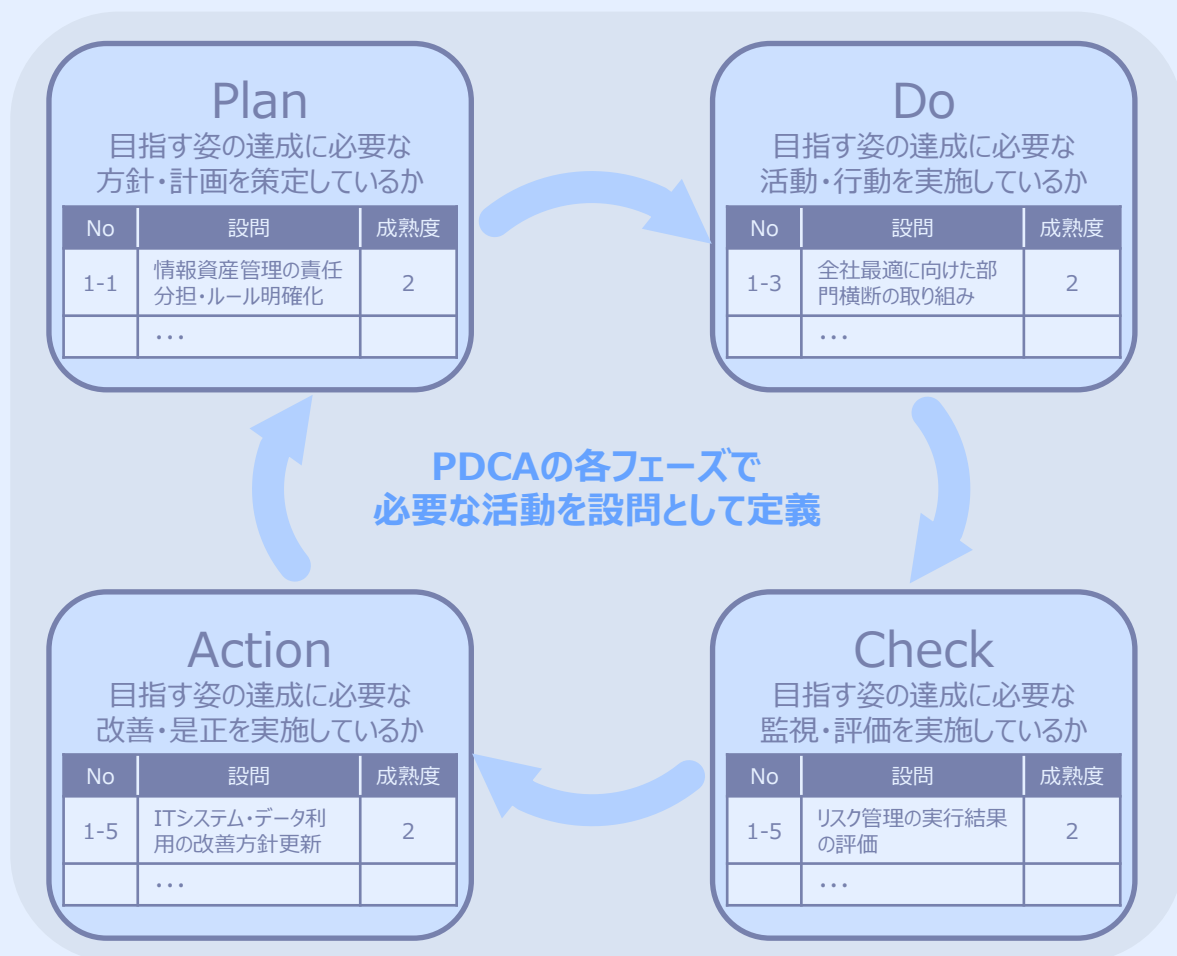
Plan
目指す姿の達成に必要な
方針・計画を策定しているか

| No | 設問 | 成熟度 |
|---|---|---|
| 1-1 | 情報資産管理の責任分担・ルール明確化 | 2 |
| | ... | |

Do
目指す姿の達成に必要な
活動・行動を実施しているか

| No | 設問 | 成熟度 |
|---|---|---|
| 1-3 | 全社最適に向けた部門横断の取り組み | 2 |
| | ... | |

PDCAの各フェーズで
必要な活動を設問として定義

Action
目指す姿の達成に必要な
改善・是正を実施しているか

| No | 設問 | 成熟度 |
|---|---|---|
| 1-5 | ITシステム・データ利用の改善方針更新 | 2 |
| | ... | |

Check
目指す姿の達成に必要な
監視・評価を実施しているか

| No | 設問 | 成熟度 |
|---|---|---|
| 1-5 | リスク管理の実行結果の評価 | 2 |
| | ... | |